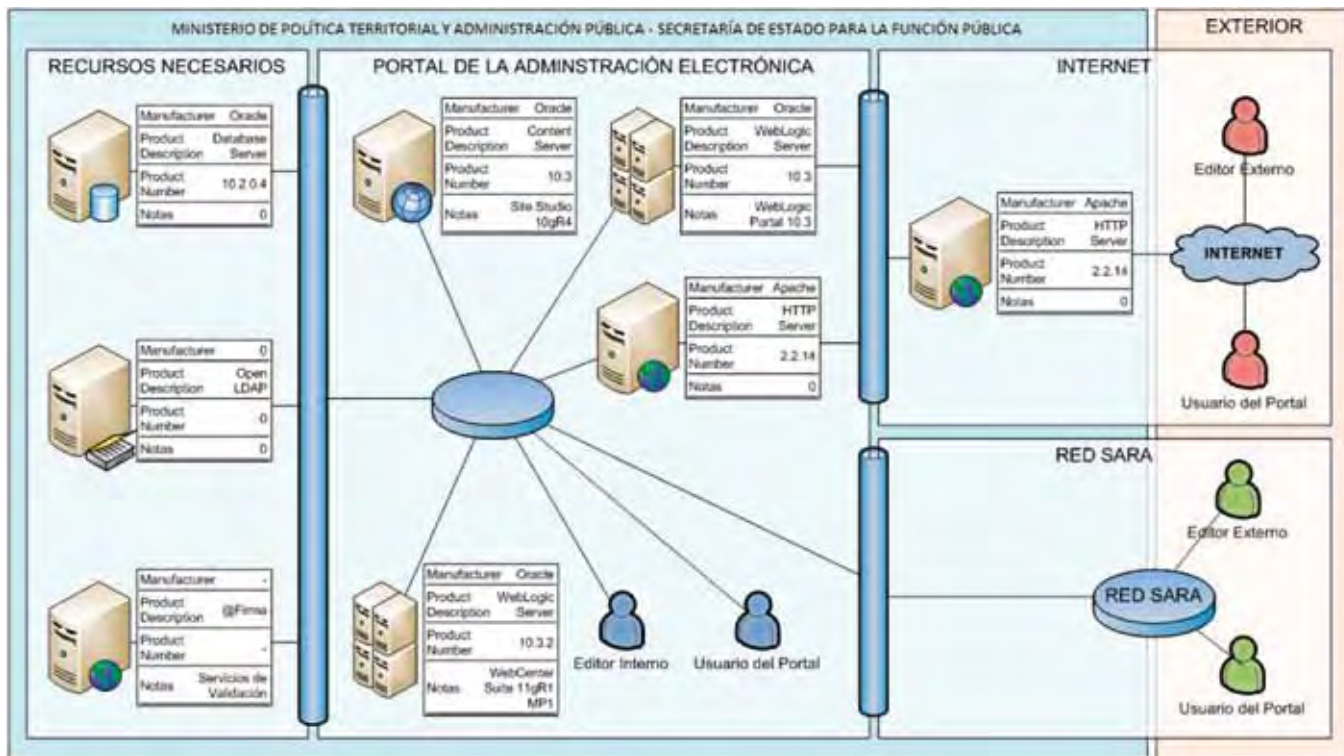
MINISTERIO DE POLÍTICA TERRITORIAL Y ADMINISTRACIÓN PÚBLICA - SECRETARÍA DE ESTADO PARA LA FUNCIÓN PÚBLICA

EXTERIOR

RECURSOS NECESARIOS

| Manufacturer | Oracle |
|---|---|
| Product Description | Database Server |
| Product Number | 10.2.0.4 |
| Notas | 0 |

| Manufacturer | 0 |
|---|---|
| Product Description | Open LDAP |
| Product Number | 0 |
| Notas | 0 |

| Manufacturer | - |
|---|---|
| Product Description | @Firma |
| Product Number | - |
| Notas | Servicios de Validación |

PORTAL DE LA ADMINSTRACIÓN ELECTRÓNICA

| Manufacturer | Oracle |
|---|---|
| Product Description | Content Server |
| Product Number | 10.3 |
| Notas | Site Studio 10gR4 |

| Manufacturer | Oracle |
|---|---|
| Product Description | WebLogic Server |
| Product Number | 10.3 |
| Notas | WebLogic Portal 10.3 |

| Manufacturer | Apache |
|---|---|
| Product Description | HTTP Server |
| Product Number | 2.2.14 |
| Notas | 0 |

| Manufacturer | Oracle |
|---|---|
| Product Description | WebLogic Server |
| Product Number | 10.3.2 |
| Notas | WebCenter Suite 11gR1 MP1 |

Editor Interno

Usuario del Portal

INTERNET

| Manufacturer | Apache |
|---|---|
| Product Description | HTTP Server |
| Product Number | 2.2.14 |
| Notas | 0 |

Editor Externo

INTERNET

Usuario del Portal

RED SARA

Editor Externo

RED SARA

Usuario del Portal